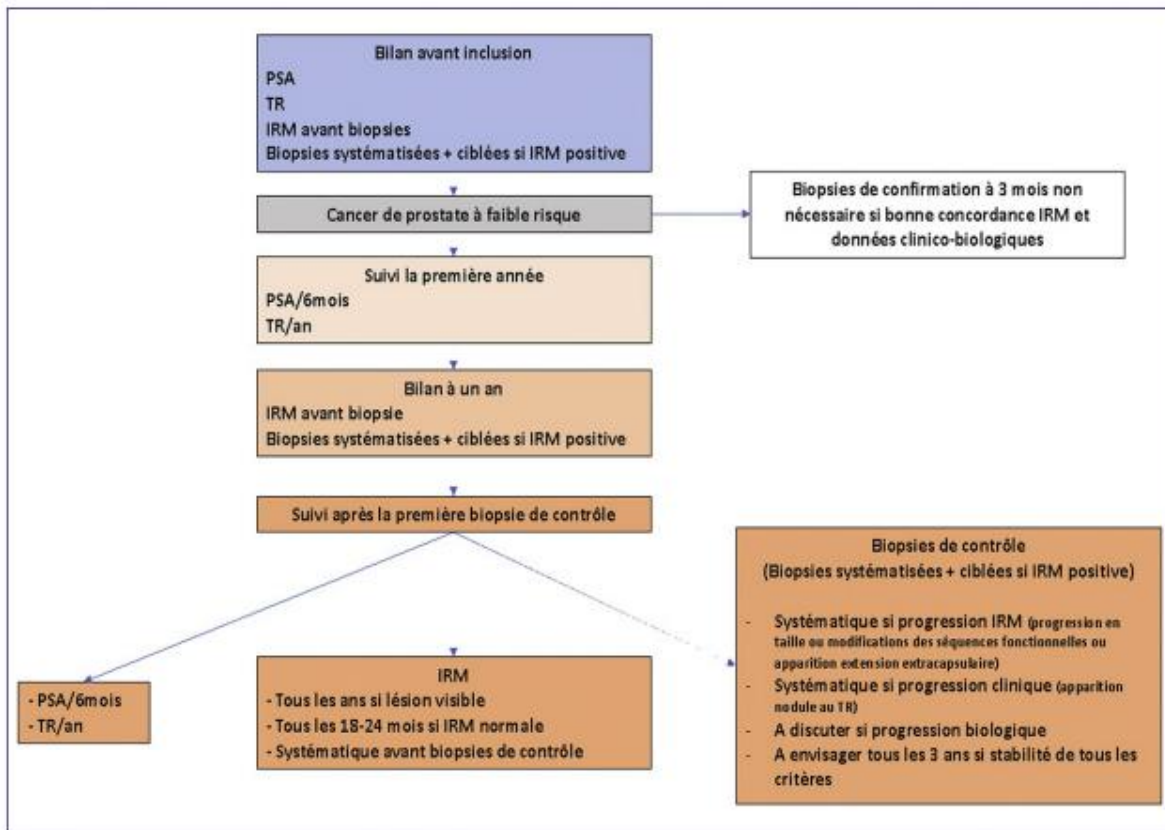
Bilan avant inclusion
PSA
TR
IRM avant biopsies
Biopsies systématisées + ciblées si IRM positive

Cancer de prostate à faible risque

Biopsies de confirmation à 3 mois non nécessaire si bonne concordance IRM et données clinico-biologiques

Suivi la première année
PSA/6mois
TR/an

Bilan à un an
IRM avant biopsie
Biopsies systématisées + ciblées si IRM positive

Suivi après la première biopsie de contrôle

- PSA/6mois
- TR/an

IRM
- Tous les ans si lésion visible
- Tous les 18-24 mois si IRM normale
- Systématique avant biopsies de contrôle

Biopsies de contrôle
(Biopsies systématisées + ciblées si IRM positive)

- Systématique si progression IRM (progression en taille ou modifications des séquences fonctionnelles ou apparition extension extracapsulaire)
- Systématique si progression clinique (apparition nodule au TR)
- A discuter si progression biologique
- A envisager tous les 3 ans si stabilité de tous les critères